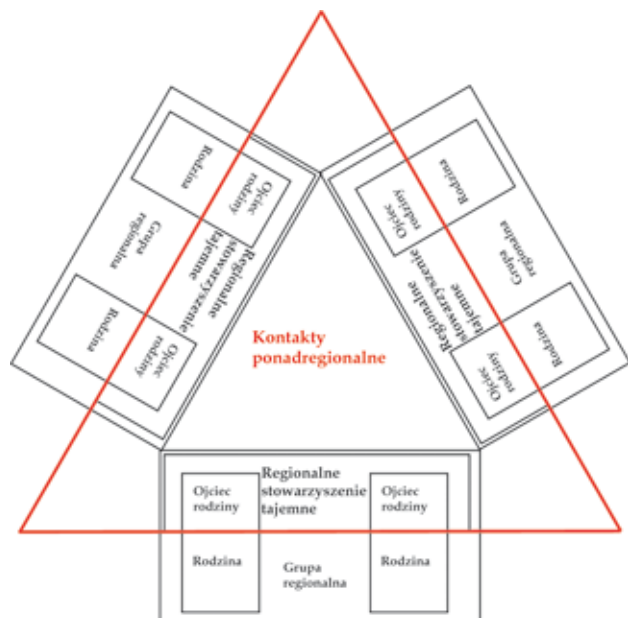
Kontakty ponadregionalne

Regionalne stowarzyszenie tajemne
Ojciec rodziny
Rodzina
Grupa regionalna
Ojciec rodziny
Rodzina

Regionalne stowarzyszenie tajemne
Ojciec rodziny
Rodzina
Grupa regionalna
Ojciec rodziny
Rodzina

Regionalne stowarzyszenie tajemne
Ojciec rodziny
Rodzina
Grupa regionalna
Ojciec rodziny
Rodzina